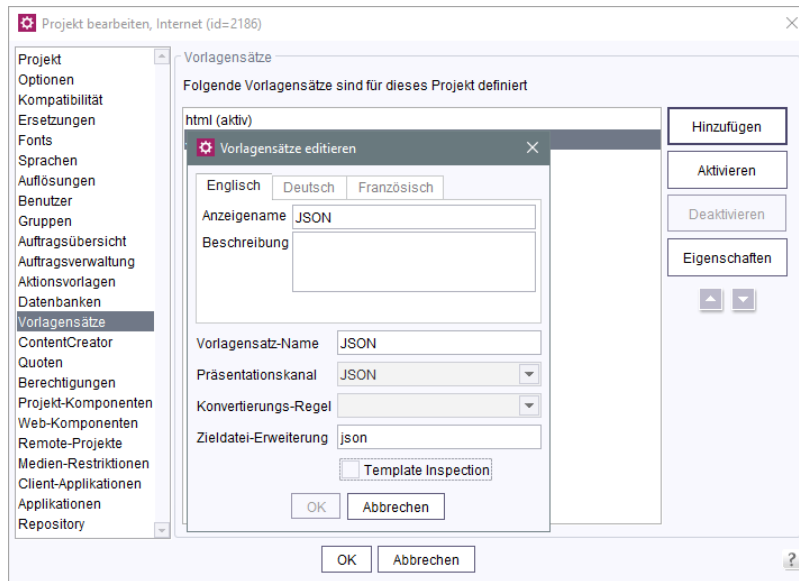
Projekt bearbeiten, Internet (id=2186)

Projekt
Optionen
Kompatibilität
Ersetzungen
Fonts
Sprachen
Auflösungen
Benutzer
Gruppen
Auftragsübersicht
Auftragsverwaltung
Aktionsvorlagen
Datenbanken
Vorlagensätze
ContentCreator
Quoten
Berechtigungen
Projekt-Komponenten
Web-Komponenten
Remote-Projekte
Medien-Restriktionen
Client-Applikationen
Applikationen
Repository

Vorlagensätze
Folgende Vorlagensätze sind für dieses Projekt definiert
html (aktiv)

Hinzufügen
Aktivieren
Deaktivieren
Eigenschaften

Vorlagensätze editieren

Englisch | Deutsch | Französisch
Anzeigename JSON
Beschreibung

Vorlagensatz-Name JSON
Präsentationskanal JSON
Konvertierungs-Regel
Zieldatei-Erweiterung json
Template Inspection

OK Abbrechen

OK Abbrechen